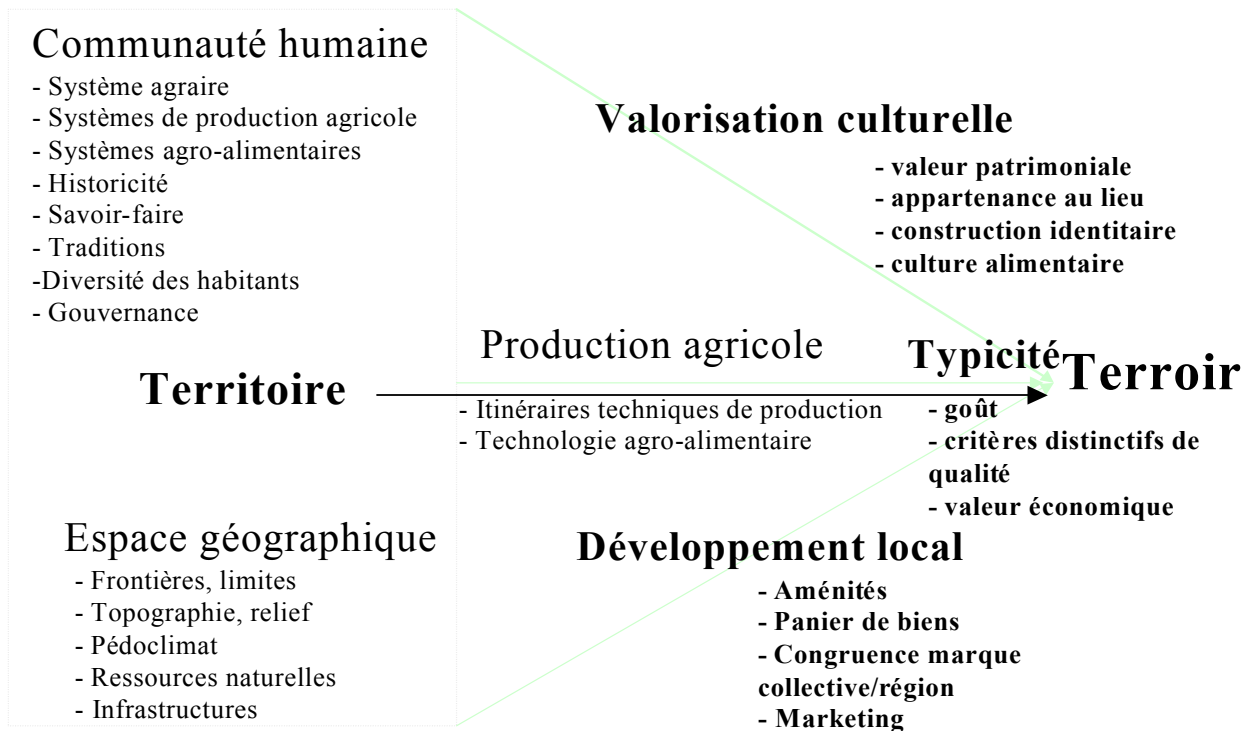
Communauté humaine
- Système agraire
- Systèmes de production agricole
- Systèmes agro-alimentaires
- Historicité
- Savoir-faire
- Traditions
-Diversité des habitants
- Gouvernance

Valorisation culturelle
- valeur patrimoniale
- appartenance au lieu
- construction identitaire
- culture alimentaire

Territoire

Production agricole
- Itinéraires techniques de production
- Technologie agro-alimentaire

Typicité
- goût
- critères distinctifs de qualité
- valeur économique

Terroir

Espace géographique
- Frontières, limites
- Topographie, relief
- Pédoclimat
- Ressources naturelles
- Infrastructures

Développement local
- Aménités
- Panier de biens
- Congruence marque collective/région
- Marketing